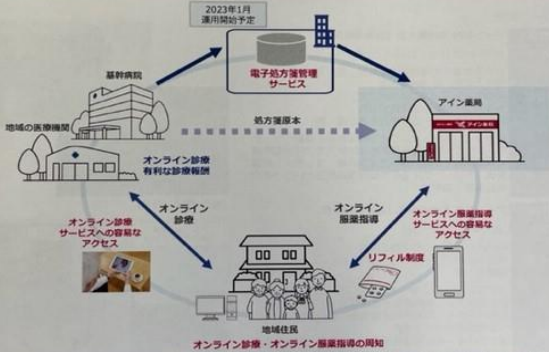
2023年1月
運用開始予定

電子処方箋管理
サービス

基幹病院

地域の医療機関

処方箋原本

アイン薬局

アイン薬局

オンライン診療
有利な診療報酬

オンライン
診療

オンライン
服薬指導

オンライン服薬指導
サービスへの容易な
アクセス

オンライン診療
サービスへの容易な
アクセス

リフィル制度

地域住民
オンライン診療・オンライン服薬指導の周知